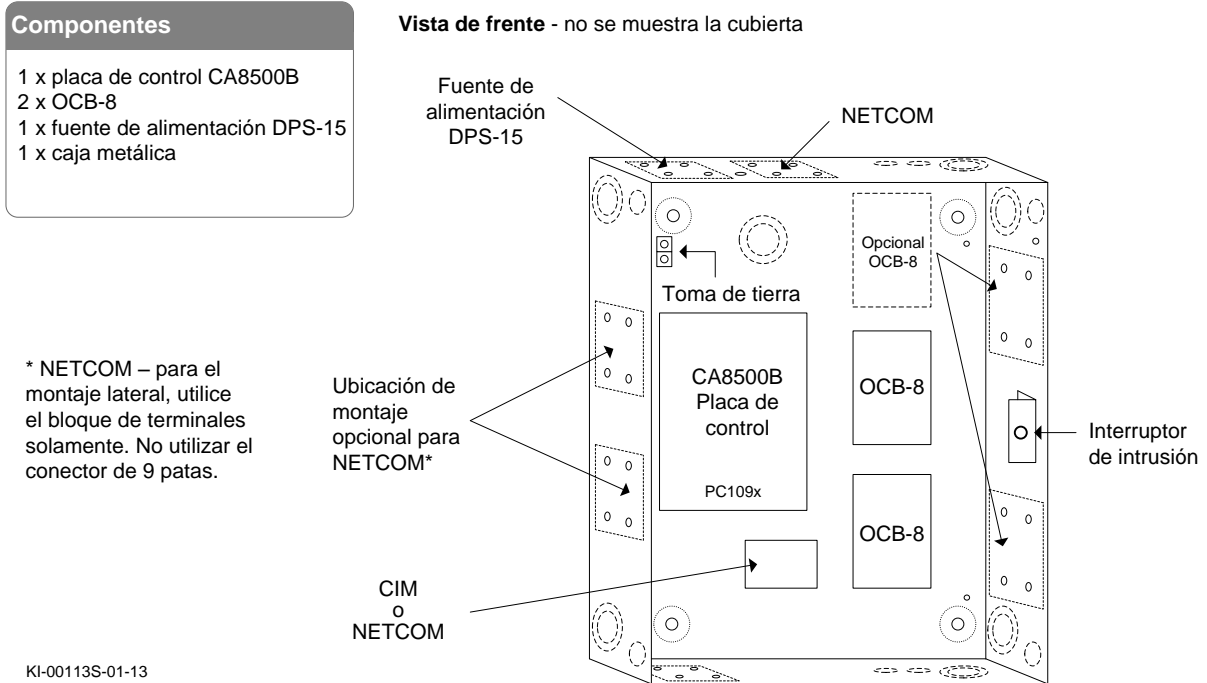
Componentes

1 x placa de control CA8500B
2 x OCB-8
1 x fuente de alimentación DPS-15
1 x caja metálica

Vista de frente - no se muestra la cubierta

Fuente de alimentación DPS-15

NETCOM

Opcional OCB-8

Toma de tierra

* NETCOM – para el montaje lateral, utilice el bloque de terminales solamente. No utilizar el conector de 9 patas.

Ubicación de montaje opcional para NETCOM*

CA8500B Placa de control

PC109x

OCB-8

OCB-8

Interruptor de intrusión

CIM o NETCOM

KI-00113S-01-13